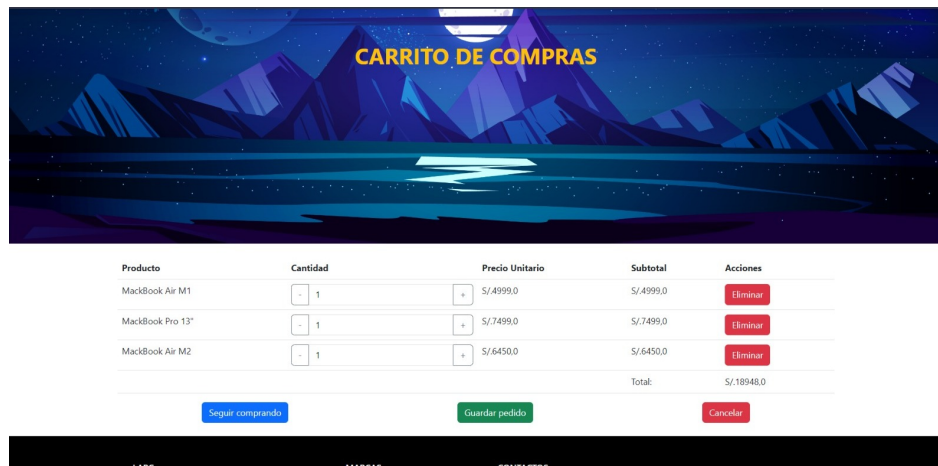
CARRITO DE COMPRAS

| Producto | Cantidad | Precio Unitario | Subtotal | Acciones |
|---|---|---|---|---|
| MackBook Air M1 | - 1 + | S/.4999,0 | S/.4999,0 | Eliminar |
| MackBook Pro 13" | - 1 + | S/.7499,0 | S/.7499,0 | Eliminar |
| MackBook Air M2 | - 1 + | S/.6450,0 | S/.6450,0 | Eliminar |
| | | | Total: | S/.18948,0 |

Seguir comprando

Guardar pedido

Cancelar

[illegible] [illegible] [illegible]